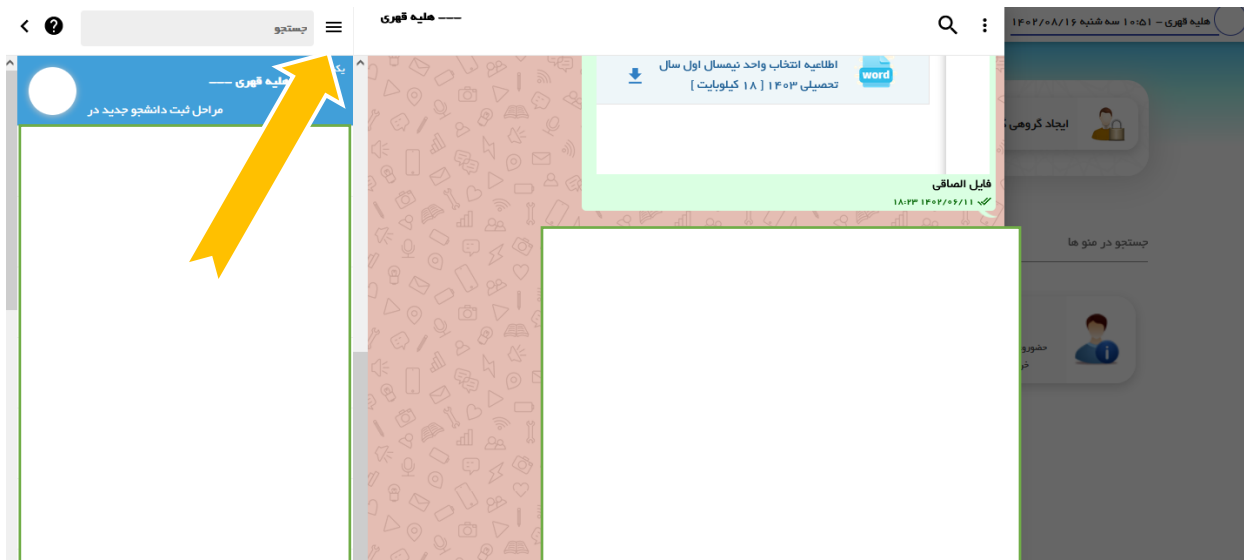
جستجو

یک هلیه قهری ----
مراحل ثبت دانشجو جدید در

---- هلیه قهری

اطلاعیه انتخاب واحد نیمسال اول سال تحصیلی ۱۴۰۳ [ ۱۸ کیلوبایت ]
word

فایل الصاقی
۱۴۰۲/۰۶/۱۱ ۱۸:۲۳

هلیه قهری - ۱۰:۵۱ سه شنبه ۱۴۰۲/۰۸/۱۶

ایجاد گروهی

جستجو در منو ها

حضور
خ